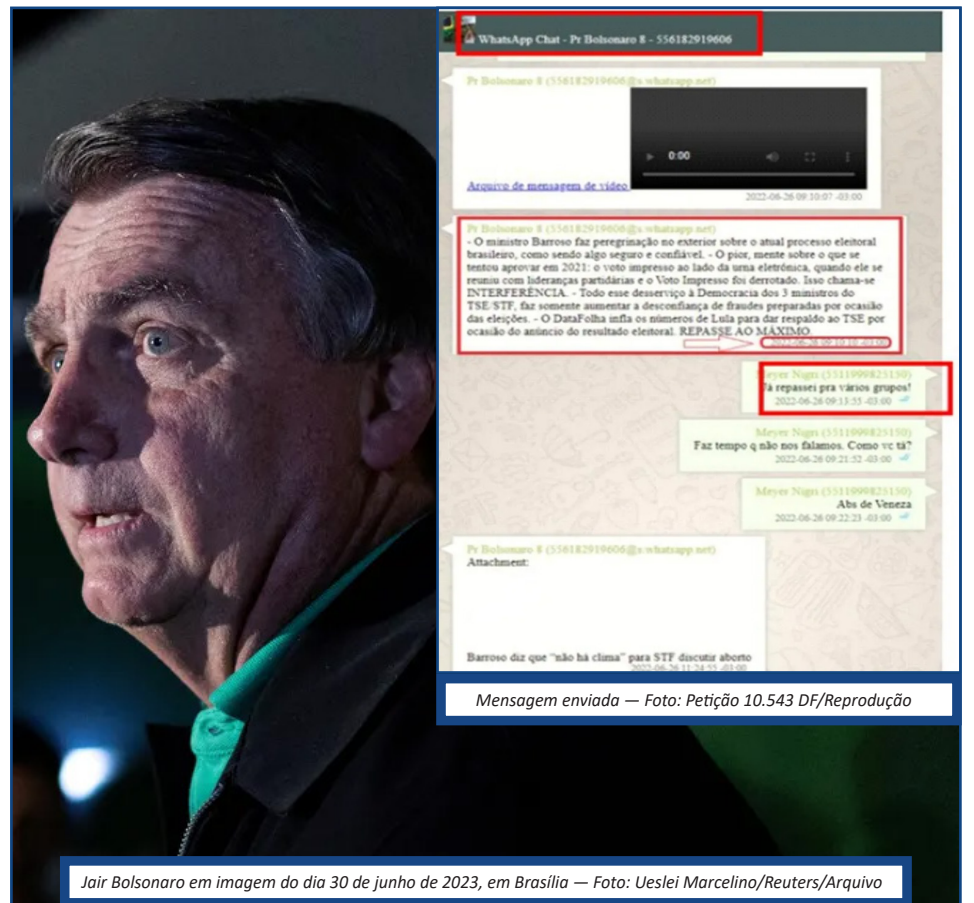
WhatsApp Chat - Pr Bolsonaro 8 - 556182919606

Pr Bolsonaro 8 (556182919606@s.whatsapp.net)

0:00

Arquivo de mensagem de vídeo

2022-06-26 09:10:07 -03:00

Pr Bolsonaro 8 (556182919606@s.whatsapp.net)
- O ministro Barroso faz peregrinação no exterior sobre o atual processo eleitoral brasileiro, como sendo algo seguro e confiável. - O pior, mente sobre o que se tentou aprovar em 2021: o voto impresso ao lado da urna eletrônica, quando ele se reuniu com lideranças partidárias e o Voto Impresso foi derrotado. Isso chama-se INTERFERÊNCIA. - Todo esse desserviço à Democracia dos 3 ministros do TSE/STF, faz somente aumentar a desconfiança de fraudes preparadas por ocasião das eleições. - O DataFolha infla os números de Lula para dar respaldo ao TSE por ocasião do anúncio do resultado eleitoral. REPASSE AO MÁXIMO.

2022-06-26 09:10:10 -03:00

Meyer Nigri (5511999825150)
Já repassei pra vários grupos!
2022-06-26 09:13:55 -03:00

Meyer Nigri (5511999825150)
Faz tempo q não nos falamos. Como vc tá?
2022-06-26 09:21:52 -03:00

Meyer Nigri (5511999825150)
Abs de Veneza
2022-06-26 09:22:23 -03:00

Pr Bolsonaro 8 (556182919606@s.whatsapp.net)
Attachment:

Barroso diz que "não há clima" para STF discutir aborto
2022-06-26 11:24:55 -03:00

Mensagem enviada — Foto: Petição 10.543 DF/Reprodução

Jair Bolsonaro em imagem do dia 30 de junho de 2023, em Brasília — Foto: Ueslei Marcelino/Reuters/Arquivo